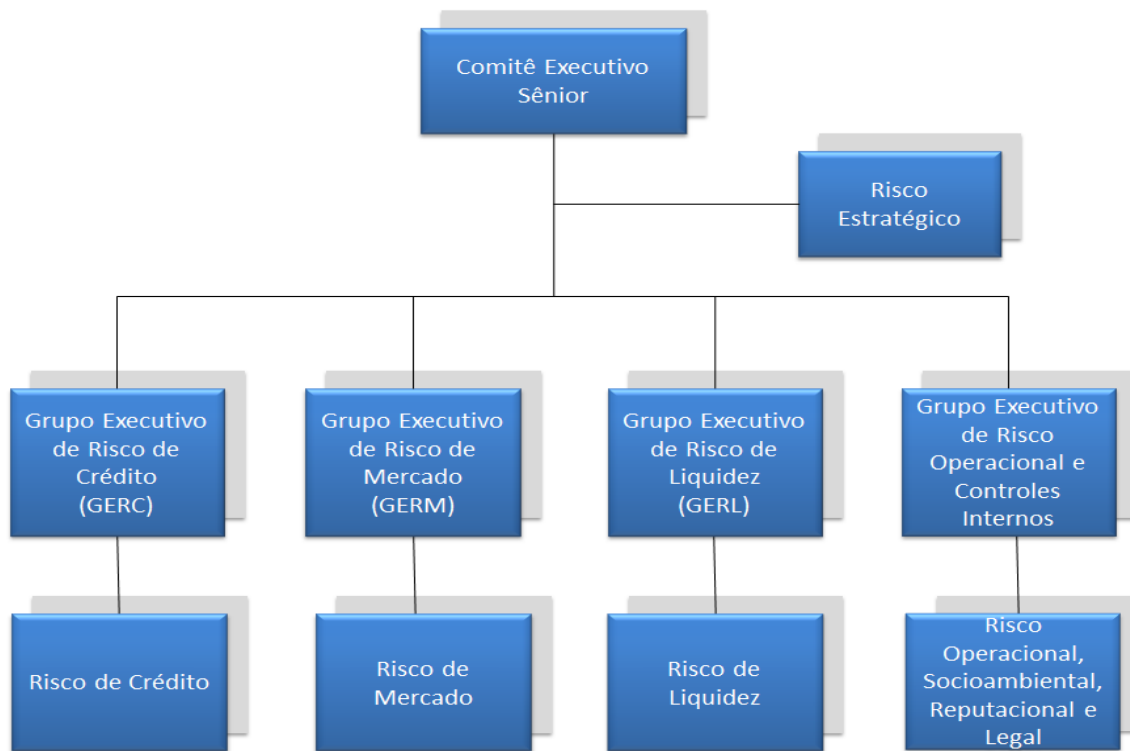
Comitê Executivo Sênior

Risco Estratégico

Grupo Executivo de Risco de Crédito (GERC)

Grupo Executivo de Risco de Mercado (GERM)

Grupo Executivo de Risco de Liquidez (GERL)

Grupo Executivo de Risco Operacional e Controles Internos

Risco de Crédito

Risco de Mercado

Risco de Liquidez

Risco Operacional, Socioambiental, Reputacional e Legal